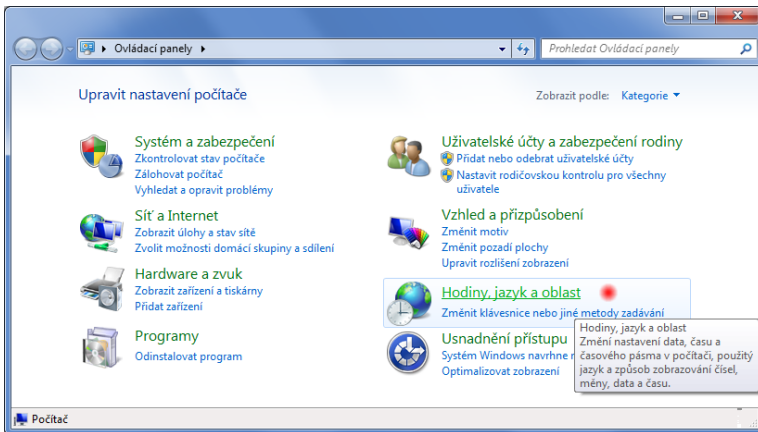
Ovládací panely

Prohledat Ovládací panely

Upravit nastavení počítače

Zobrazit podle: Kategorie

Systém a zabezpečení
Zkontrolovat stav počítače
Zálohovat počítač
Vyhledat a opravit problémy

Síť a Internet
Zobrazit úlohy a stav sítě
Zvolit možnosti domácí skupiny a sdílení

Hardware a zvuk
Zobrazit zařízení a tiskárny
Přidat zařízení

Programy
Odinstalovat program

Uživatelské účty a zabezpečení rodiny
Přidat nebo odebrat uživatelské účty
Nastavit rodičovskou kontrolu pro všechny uživatele

Vzhled a přizpůsobení
Změnit motiv
Změnit pozadí plochy
Upravit rozlišení zobrazení

Hodiny, jazyk a oblast
Změnit klávesnice nebo jiné metody zadávání

Usnadnění přístupu
Systém Windows navrhne n
Optimalizovat zobrazení

Hodiny, jazyk a oblast
Změní nastavení data, času a časového pásma v počítači, použitý jazyk a způsob zobrazování čísel, měny, data a času.

Počítač